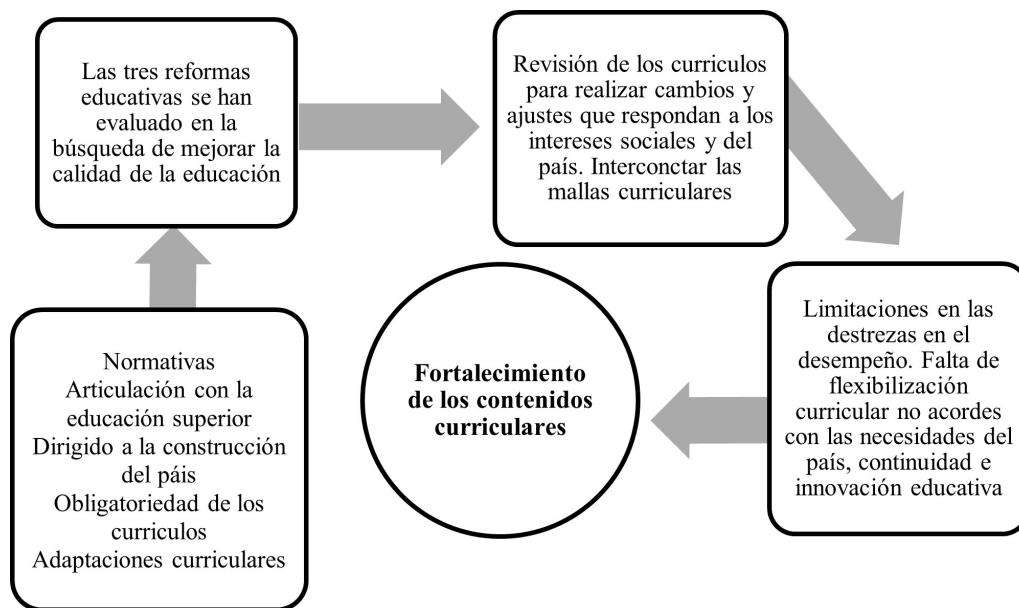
Las tres reformas educativas se han evaluado en la búsqueda de mejorar la calidad de la educación

Revisión de los curriculos para realizar cambios y ajustes que respondan a los intereses sociales y del país. Interconctar las mallas curriculares

Limitaciones en las destrezas en el desempeño. Falta de flexibilización curricular no acordes con las necesidades del país, continuidad e innovación educativa

Fortalecimiento de los contenidos curriculares

Normativas
Articulación con la educación superior
Dirigido a la construcción del país
Obligatoriedad de los curriculos
Adaptaciones curriculares